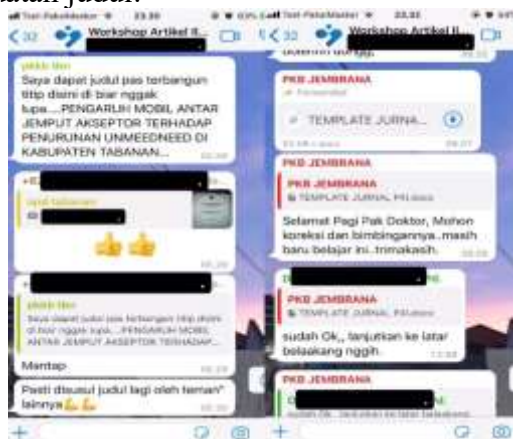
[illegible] judul.

Workshop Artikel Il...

pkkb tkn
Saya dapat judul pas terbangun titip disini di biar nggak lupa....PENGARUH MOBIL ANTAR JEMPUT AKSEPTOR TERHADAP PENURUNAN UNMEEDNEED DI KABUPATEN TABANAN...

ipd tabanan

pkkb tkn
Saya dapat judul pas terbangun titip disini di biar nggak lupa....PENGARUH MOBIL ANTAR JEMPUT AKSEPTOR TERHADAP...

Mantap

Pasti disusul judul lagi oleh teman" lainnya💪💪

Workshop Artikel Il...

PKB JEMBRANA
Forwarded
TEMPLATE JURNA...

PKB JEMBRANA
PKB JEMBRANA
TEMPLATE JURNAL PKlaten
Selamat Pagi Pak Doktor, Mohon koreksi dan bimbingannya..masih baru belajar ini..trimakasih.

PKB JEMBRANA
sudah Ok,, lanjutkan ke latar belaakang nggih.

PKB JEMBRANA